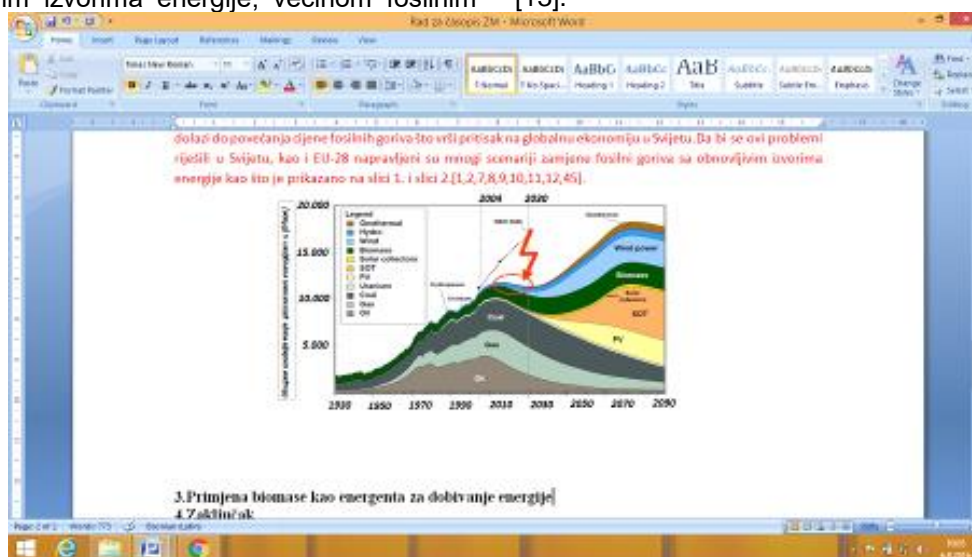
im izvorima energije, većinom fosilnim " [13].

Rad za časopis ZM - Microsoft Word

Home Insert Page Layout References Mailings Review View

Paste Clipboard Font Paragraph Styles Editing

Times New Roman

AaBbCcDc AaBbCcDc AaBbC AaBbCc AaB AaBbCc AaBbCcDc AaBbCcDc

¶ Normal ¶ No Spaci... Heading 1 Heading 2 Title Subtitle Subtle Em... Emphasis

Change Styles

Find Replace Select

dolazi do povećanja cijene fosilnih goriva što vrši pritisak na globalnu ekonomiju u Svijetu. Da bi se ovi problemi riješili u Svijetu, kao i EU-28 napravljeni su mnogi scenariji zamjene fosilni goriva sa obnovljivim izvorima energije kao što je prikazano na slici 1. i slici 2.[1,2,7,8,9,10,11,12,45].

20.000

15.000

10.000

5.000

2004 2020

Legend
Geothermal
Hydro
Wind
Biomass
Solar collectors
SOT
PV
Uranium
Coal
Gas
Oil

Geothermal

Wind power

Biomass

Solar collectors

SOT

PV

Coal

Gas

Oil

1930 1950 1970 1990 2010 2030 2050 2070 2090

3.Primjena biomase kao energenta za dobivanje energije

4.Zaključak

Page 2 of 2 Words: 773 English (U.S.)